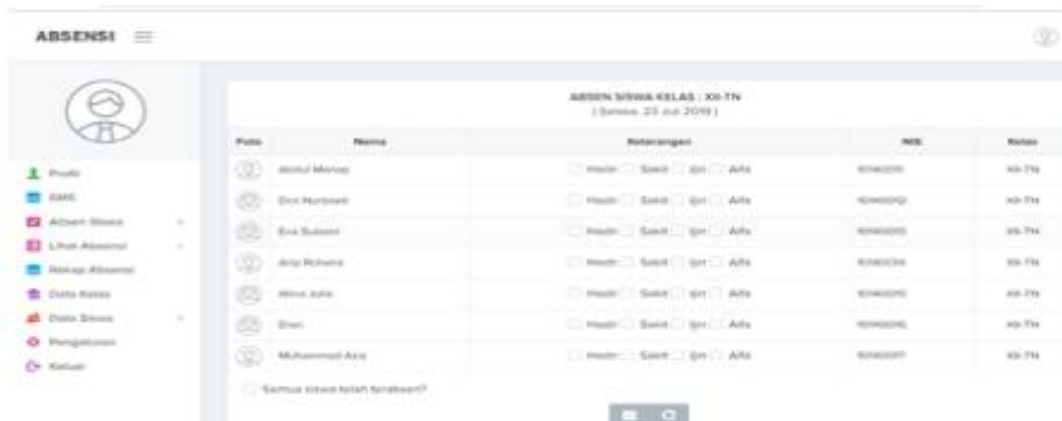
ABSENSI

Profil
SMS
Absen Siswa
Lihat Absensi
Rekap Absensi
Data Kelas
Data Siswa
Pengaturan
Keluar

ABSEN SISWA KELAS : XII-TN
( Selasa, 23 Juli 2019 )

| Foto | Nama | Keterangan | NIS | Kelas |
|---|---|---|---|---|
| | Abdul Manap | Hadir Sakit Ijin Alfa | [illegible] | XII-TN |
| | Dini Nurbaeti | Hadir Sakit Ijin Alfa | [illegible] | XII-TN |
| | Eva Subani | Hadir Sakit Ijin Alfa | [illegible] | XII-TN |
| | Arip Rohana | Hadir Sakit Ijin Alfa | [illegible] | XII-TN |
| | Wina Julia | Hadir Sakit Ijin Alfa | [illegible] | XII-TN |
| | Ervin | Hadir Sakit Ijin Alfa | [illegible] | XII-TN |
| | Muhammad Aziz | Hadir Sakit Ijin Alfa | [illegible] | XII-TN |

Semua siswa telah terabsen?